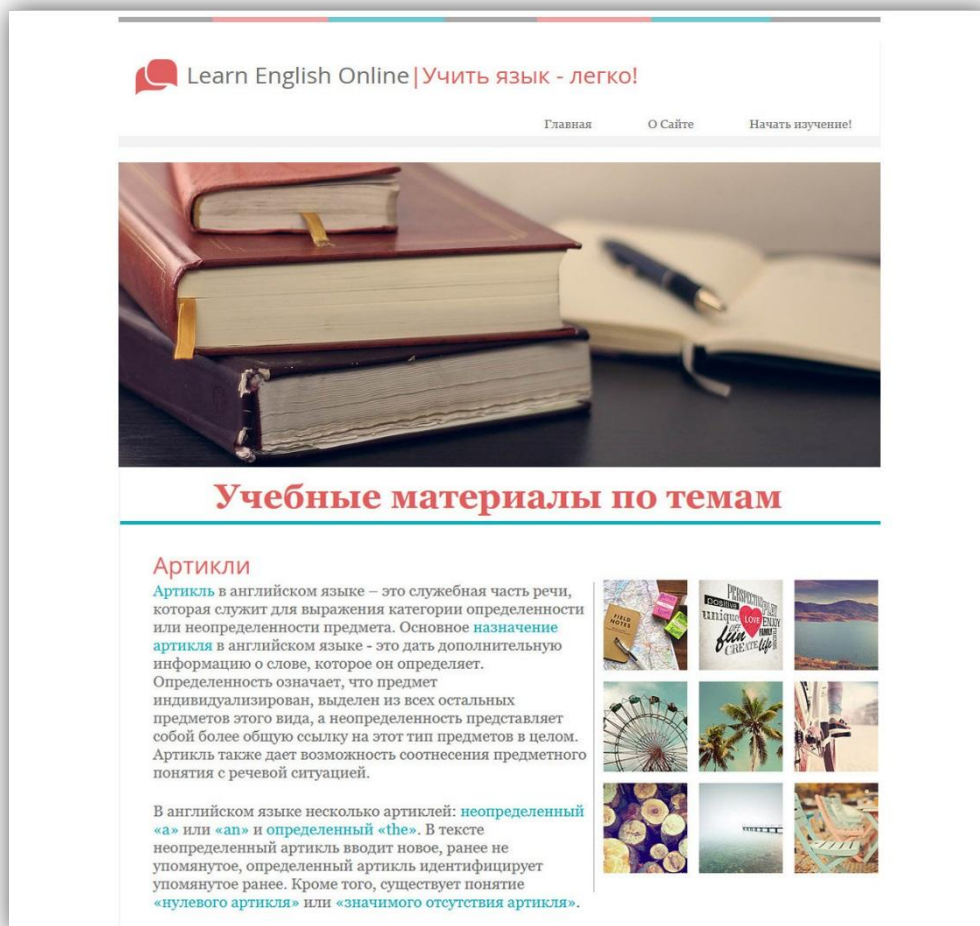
Learn English Online | Учить язык - легко!

Главная О Сайте Начать изучение!

Учебные материалы по темам

Артикли

Артикль в английском языке – это служебная часть речи, которая служит для выражения категории определенности или неопределенности предмета. Основное назначение артикля в английском языке - это дать дополнительную информацию о слове, которое он определяет. Определенность означает, что предмет индивидуализирован, выделен из всех остальных предметов этого вида, а неопределенность представляет собой более общую ссылку на этот тип предметов в целом. Артикль также дает возможность соотнесения предметного понятия с речевой ситуацией.

В английском языке несколько артиклей: неопределенный «a» или «an» и определенный «the». В тексте неопределенный артикль вводит новое, ранее не упомянутое, определенный артикль идентифицирует упомянутое ранее. Кроме того, существует понятие «нулевого артикля» или «значимого отсутствия артикля».

FIELD NOTES

positive unique LOVE fun CREATE life